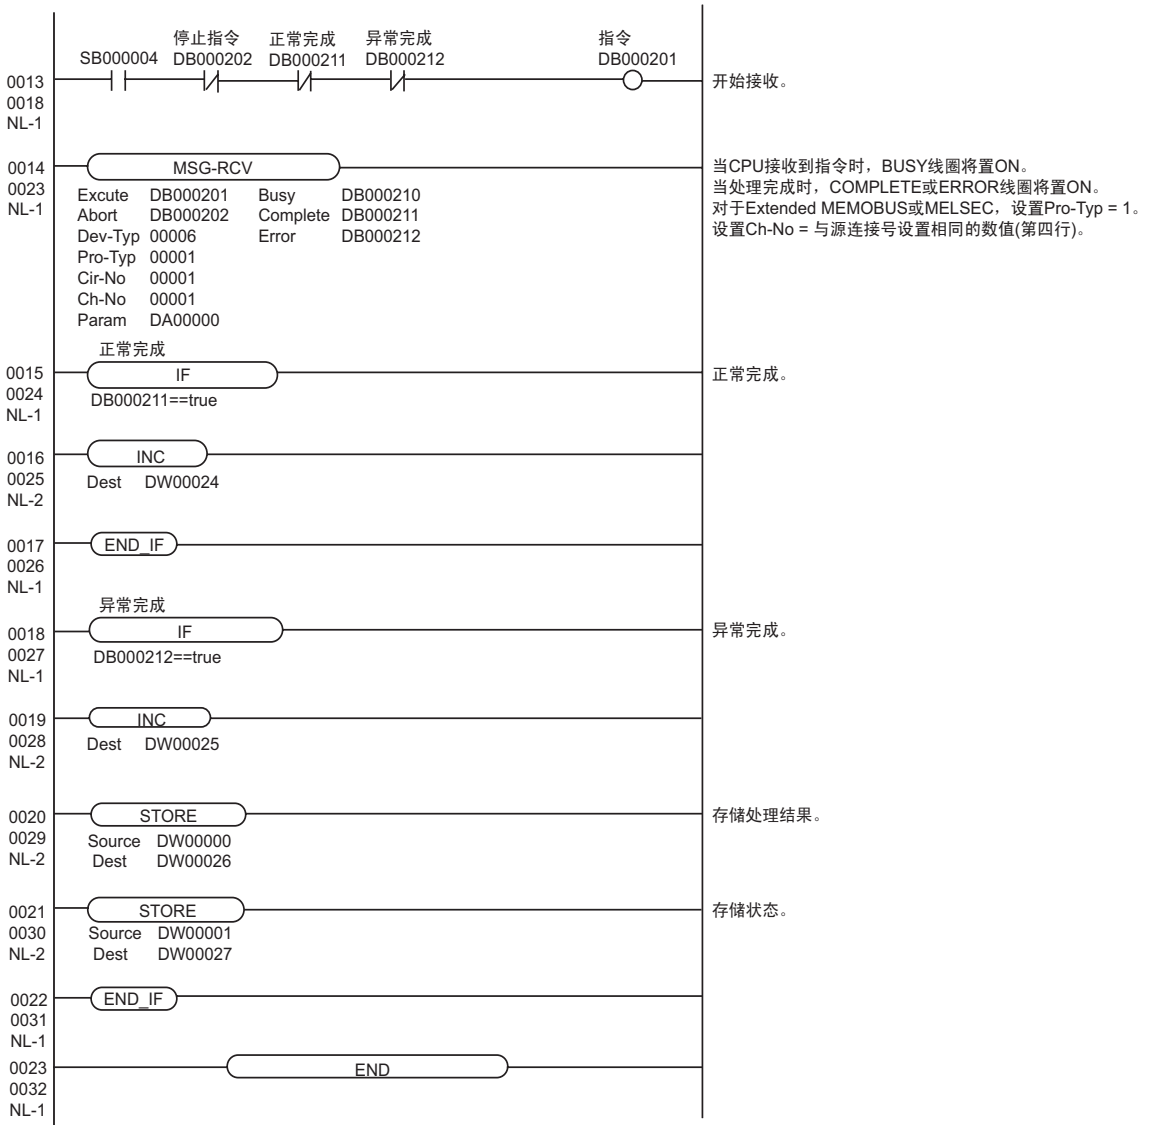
停止指令 正常完成 异常完成 指令
SB000004 DB000202 DB000211 DB000212 DB000201

0013
0018
NL-1

开始接收。

0014
0023
NL-1

MSG-RCV

Excute DB000201 Busy DB000210
Abort DB000202 Complete DB000211
Dev-Typ 00006 Error DB000212
Pro-Typ 00001
Cir-No 00001
Ch-No 00001
Param DA00000

当CPU接收到指令时，BUSY线圈将置ON。
当处理完成时，COMPLETE或ERROR线圈将置ON。
对于Extended MEMOBUS或MELSEC，设置Pro-Typ = 1。
设置Ch-No = 与源连接号设置相同的数值(第四行)。

正常完成

0015
0024
NL-1

IF
DB000211==true

正常完成。

0016
0025
NL-2

INC
Dest DW00024

0017
0026
NL-1

END_IF

异常完成

0018
0027
NL-1

IF
DB000212==true

异常完成。

0019
0028
NL-2

INC
Dest DW00025

0020
0029
NL-2

STORE
Source DW00000
Dest DW00026

存储处理结果。

0021
0030
NL-2

STORE
Source DW00001
Dest DW00027

存储状态。

0022
0031
NL-1

END_IF

0023
0032
NL-1

END